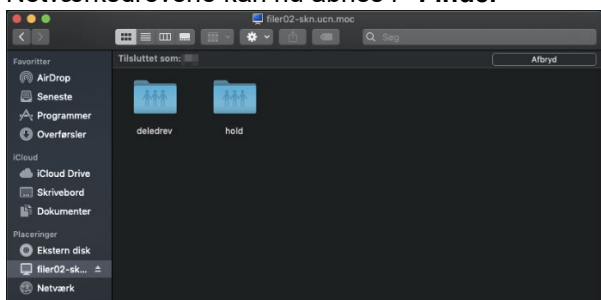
Netværksdrevene kan nu åbnes i Finder

filer02-skn.ucn.moc

Søg

Tilsluttet som:

Afbryd

Favoritter

AirDrop

Seneste

Programmer

Overførsler

iCloud

iCloud Drive

Skrivebord

Dokumenter

Placeringer

Ekstern disk

filer02-sk...

Netværk

deledrev

hold